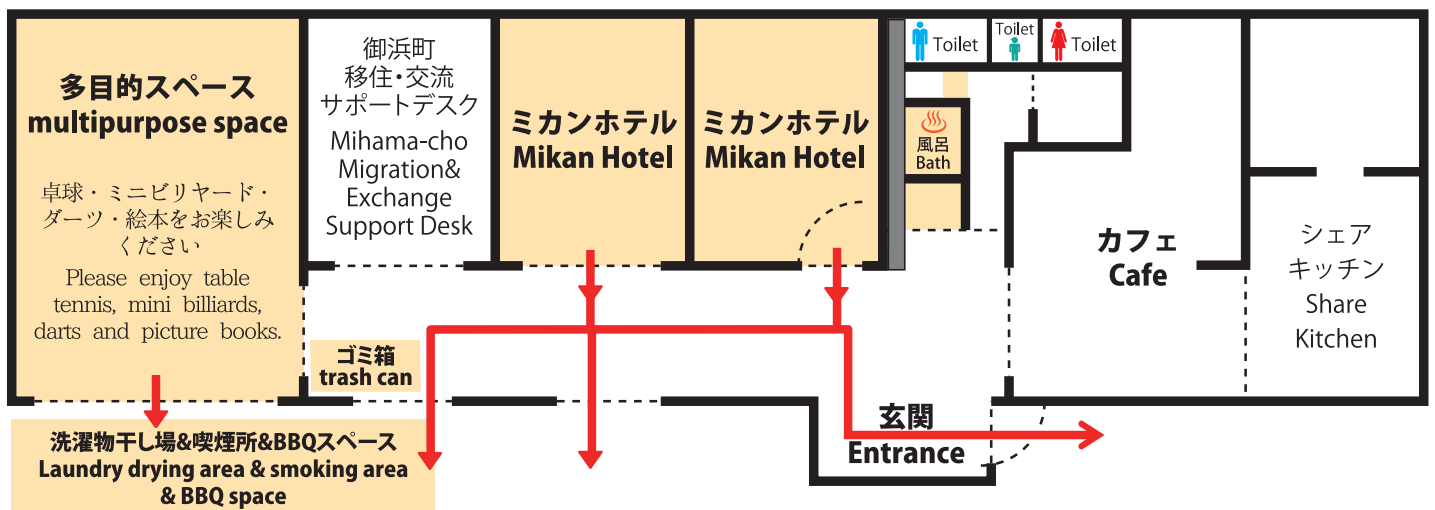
多目的スペース
multipurpose space

卓球・ミニビリヤード・ダーツ・絵本をお楽しみください

Please enjoy table tennis, mini billiards, darts and picture books.

御浜町
移住・交流
サポートデスク
Mihama-cho Migration& Exchange Support Desk

ミカンホテル
Mikan Hotel

ミカンホテル
Mikan Hotel

Toilet
Toilet
Toilet

風呂
Bath

カフェ
Cafe

シェア
キッチン
Share Kitchen

ゴミ箱
trash can

玄関
Entrance

洗濯物干し場&喫煙所&BBQスペース
Laundry drying area & smoking area & BBQ space